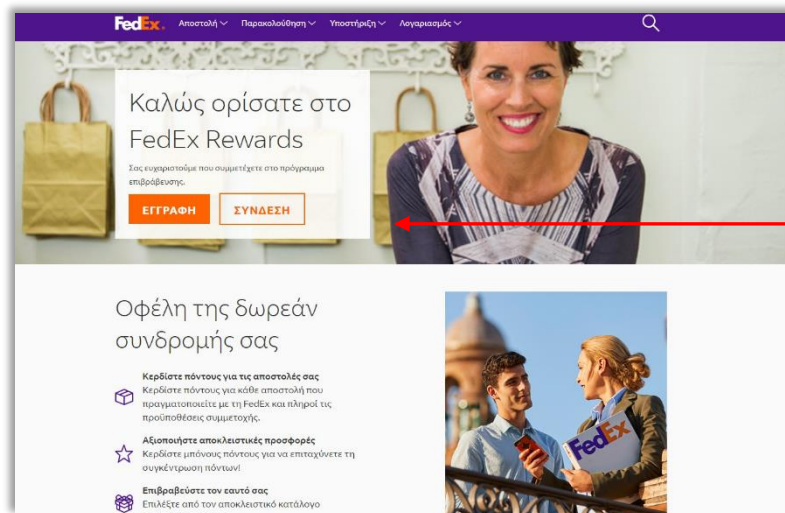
FedEx. Αποστολή Παρακολούθηση Υποστήριξη Λογαριασμός

Καλώς ορίσατε στο FedEx Rewards

Σας ευχαριστούμε που συμμετέχετε στο πρόγραμμα επιβράβευσης.

ΕΓΓΡΑΦΗ ΣΥΝΔΕΣΗ

Οφέλη της δωρεάν συνδρομής σας

Κερδίστε πόντους για τις αποστολές σας
Κερδίστε πόντους για κάθε αποστολή που πραγματοποιείτε με τη FedEx και πληροί τις προϋποθέσεις συμμετοχής.

Αξιοποιήστε αποκλειστικές προσφορές
Κερδίστε μπόνους πόντους για να επιταχύνετε τη συγκέντρωση πόντων!

Επιβραβεύστε τον εαυτό σας
Επιλέξτε από τον αποκλειστικό κατάλογο

FedEx